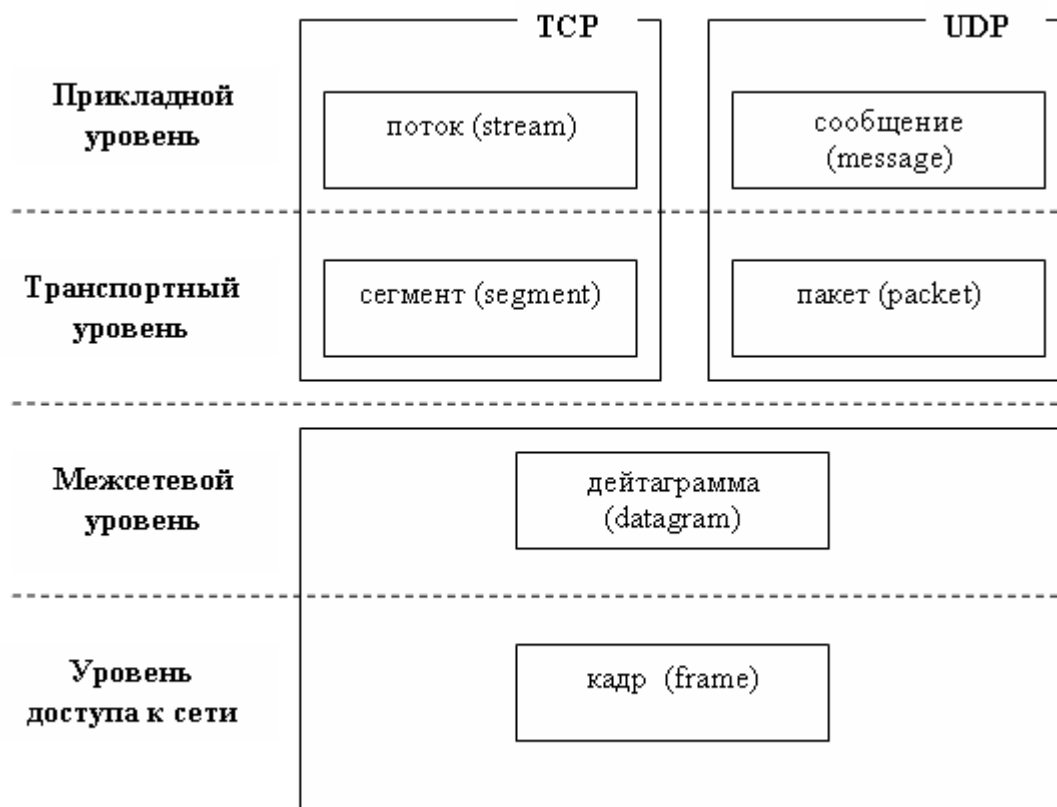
TCP

UDP

Прикладной уровень

поток (stream)

сообщение (message)

Транспортный уровень

сегмент (segment)

пакет (packet)

Межсетевой уровень

дейтаграмма (datagram)

Уровень доступа к сети

кадр (frame)